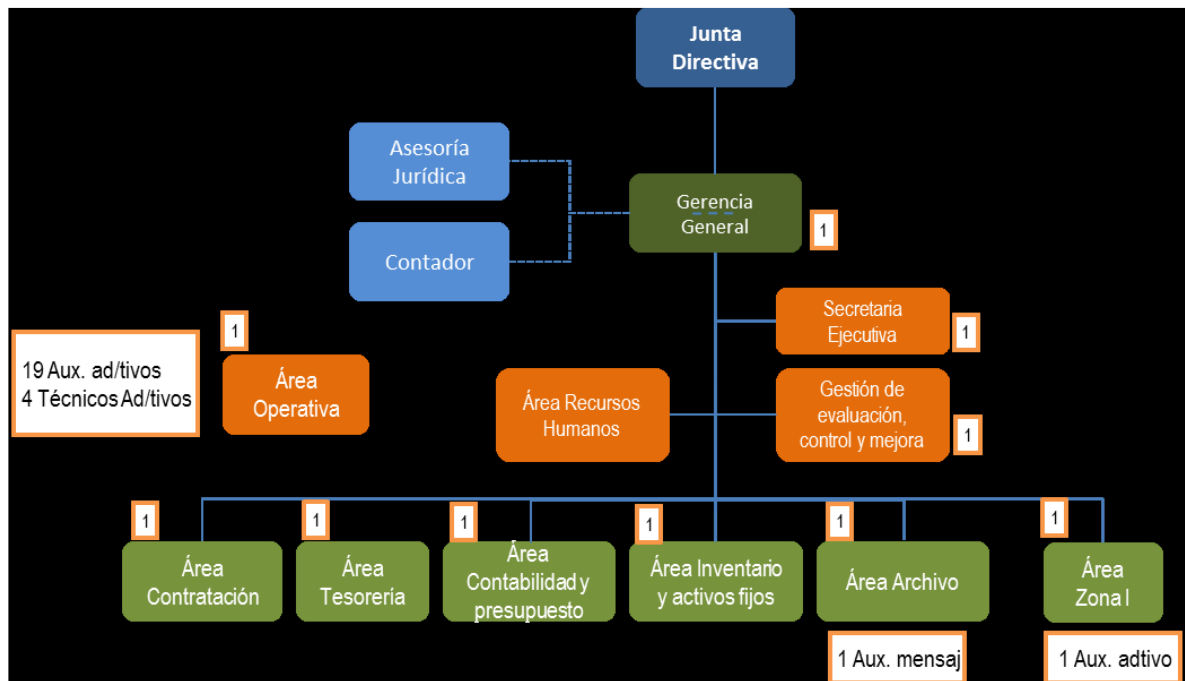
Junta Directiva

Asesoría Jurídica

Contador

Gerencia General

1

Secretaria Ejecutiva

1

1

19 Aux. ad/tivos
4 Técnicos Ad/tivos

Área Operativa

Área Recursos Humanos

Gestión de evaluación, control y mejora

1

1

Área Contratación

1

Área Tesorería

1

Área Contabilidad y presupuesto

1

Área Inventario y activos fijos

1

Área Archivo

1

Área Zona I

1 Aux. mensaj

1 Aux. adtivo